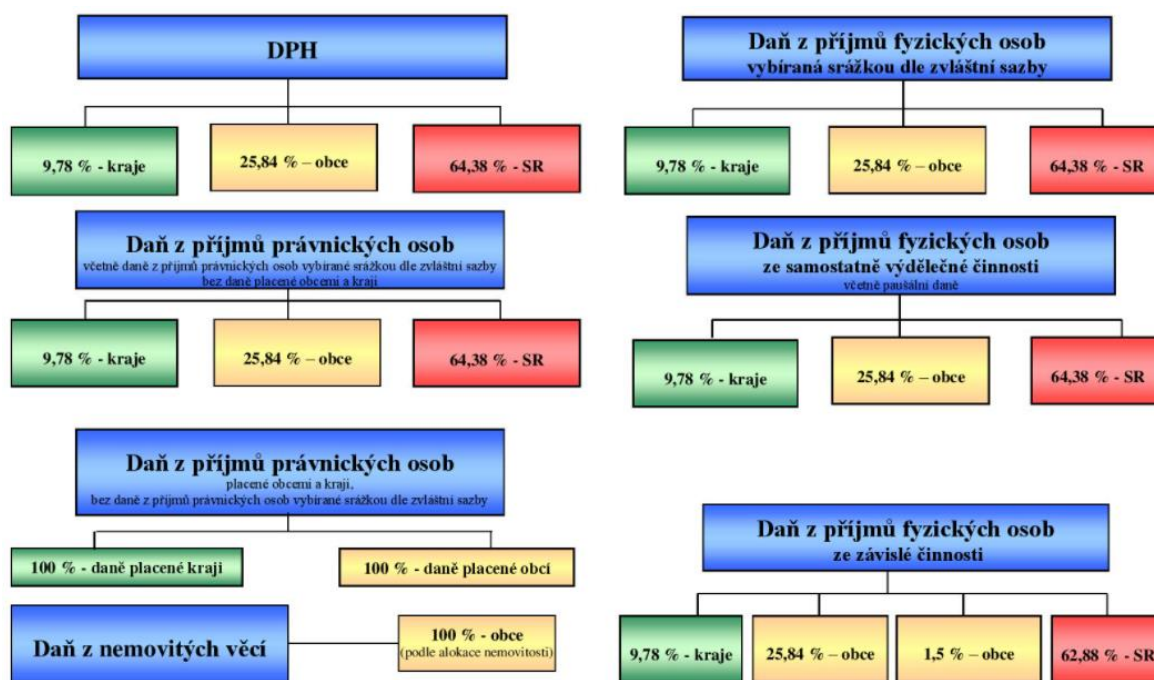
DPH

9,78 % - kraje

25,84 % – obce

64,38 % - SR

Daň z příjmů právnických osob
včetně daně z příjmů právnických osob vybírané srážkou dle zvláštní sazby
bez daně placené obcemi a kraji

9,78 % - kraje

25,84 % – obce

64,38 % - SR

Daň z příjmů právnických osob
placené obcemi a kraji,
bez daně z příjmů právnických osob vybírané srážkou dle zvláštní sazby

100 % - daně placené kraji

100 % - daně placené obcí

Daň z nemovitých věcí

100 % - obce
(podle alokace nemovitostí)

Daň z příjmů fyzických osob
vybíraná srážkou dle zvláštní sazby

9,78 % - kraje

25,84 % – obce

64,38 % - SR

Daň z příjmů fyzických osob
ze samostatně výdělečné činnosti
včetně paušální daně

9,78 % - kraje

25,84 % – obce

64,38 % - SR

Daň z příjmů fyzických osob
ze závislé činnosti

9,78 % - kraje

25,84 % – obce

1,5 % – obce

62,88 % - SR